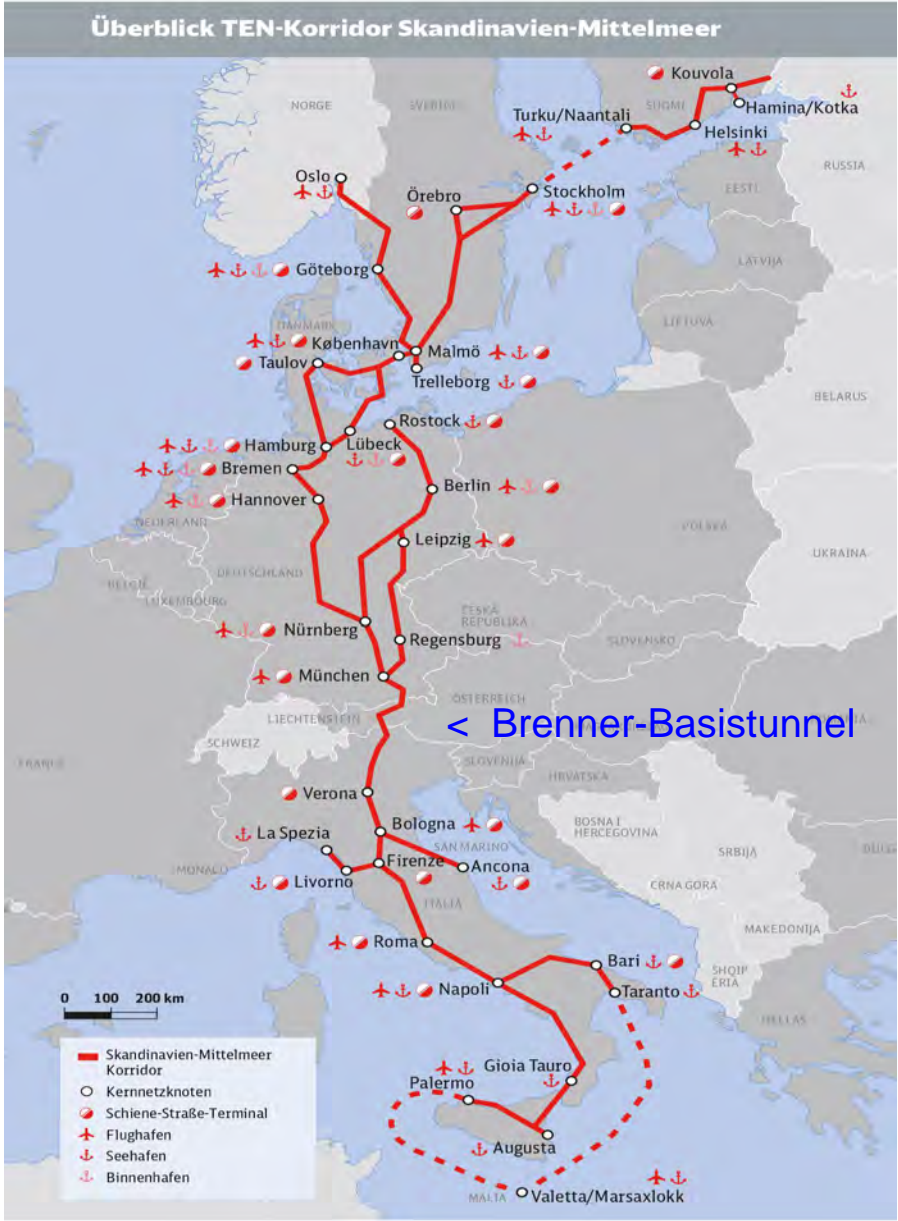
Überblick TEN-Korridor Skandinavien-Mittelmeer

NORGE
SVERIGE
SUOMI
Kouvola
Hamina/Kotka
Turku/Naantali
Helsinki
RUSSIA
Oslo
Örebro
Stockholm
EESTI
Göteborg
LATVIJA
DANMARK
LIETUVA
København
Malmö
Taulov
Trelleborg
BELARUS
Rostock
Hamburg
Lübeck
Bremen
Berlin
Hannover
NEDERLAND
POLSKA
Leipzig
UKRAINA
BELGIË
DEUTSCHLAND
LUXEMBOURG
ČESKÁ REPUBLIKA
Nürnberg
Regensburg
SLOVENSKO
München
ÖSTERREICH
LIECHTENSTEIN
< Brenner-Basistunnel
SCHWEIZ
FRANCE
SLOVENIJA
HRVATSKA
Verona
BOSNA I HERCEGOVINA
Bologna
La Spezia
SAN MARINO
SRBIJA
MONACO
Firenze
Ancona
Livorno
CRNA GORA
ITALIA
MAKEDONIJA
Roma
Bari
SHQIPËRIA
Napoli
Taranto
HELLAS
0 100 200 km
Gioia Tauro
Palermo
Augusta
MALTA
Valetta/Marsaxlokk

Skandinavien-Mittelmeer Korridor
Kernnetzknoten
Schiene-Straße-Terminal
Flughafen
Seehafen
Binnenhafen